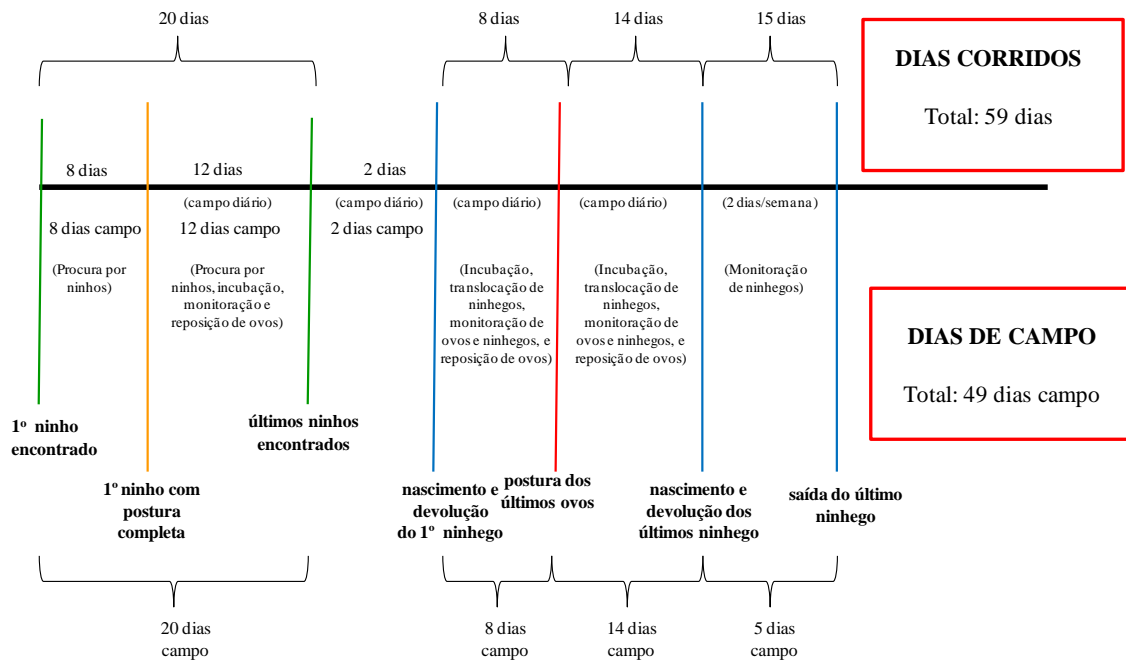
20 dias

8 dias

14 dias

15 dias

DIAS CORRIDOS

Total: 59 dias

8 dias

12 dias

2 dias

(campo diário)

(campo diário)

(campo diário)

(campo diário)

(2 dias/semana)

8 dias campo

12 dias campo

2 dias campo

(Procura por ninhos)

(Procura por ninhos, incubação, monitoração e reposição de ovos)

(Incubação, translocação de ninhegos, monitoração de ovos e ninhegos, e reposição de ovos)

(Incubação, translocação de ninhegos, monitoração de ovos e ninhegos, e reposição de ovos)

(Monitoração de ninhegos)

DIAS DE CAMPO

Total: 49 dias campo

1º ninho encontrado

últimos ninhos encontrados

1º ninho com postura completa

nascimento e devolução do 1º ninhego

postura dos últimos ovos

nascimento e devolução dos últimos ninhego

saída do último ninhego

20 dias campo

8 dias campo

14 dias campo

5 dias campo